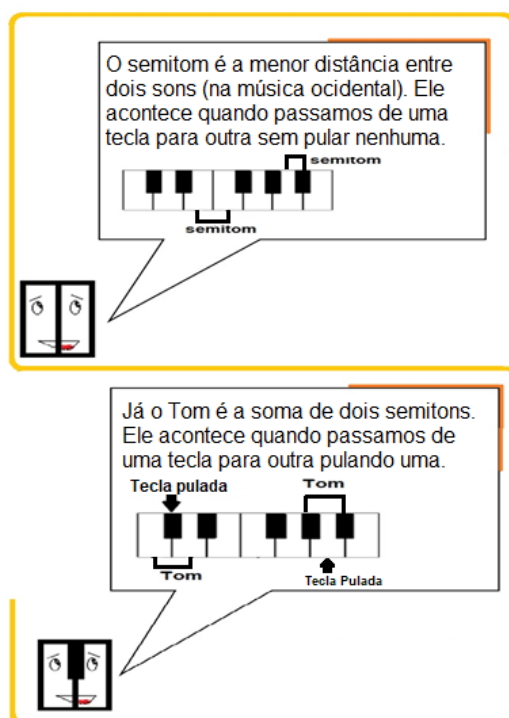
O semitom é a menor distância entre dois sons (na música ocidental). Ele acontece quando passamos de uma tecla para outra sem pular nenhuma.

semitom

semitom

Já o Tom é a soma de dois semitons. Ele acontece quando passamos de uma tecla para outra pulando uma.

Tecla pulada

Tom

Tom

Tecla Pulada